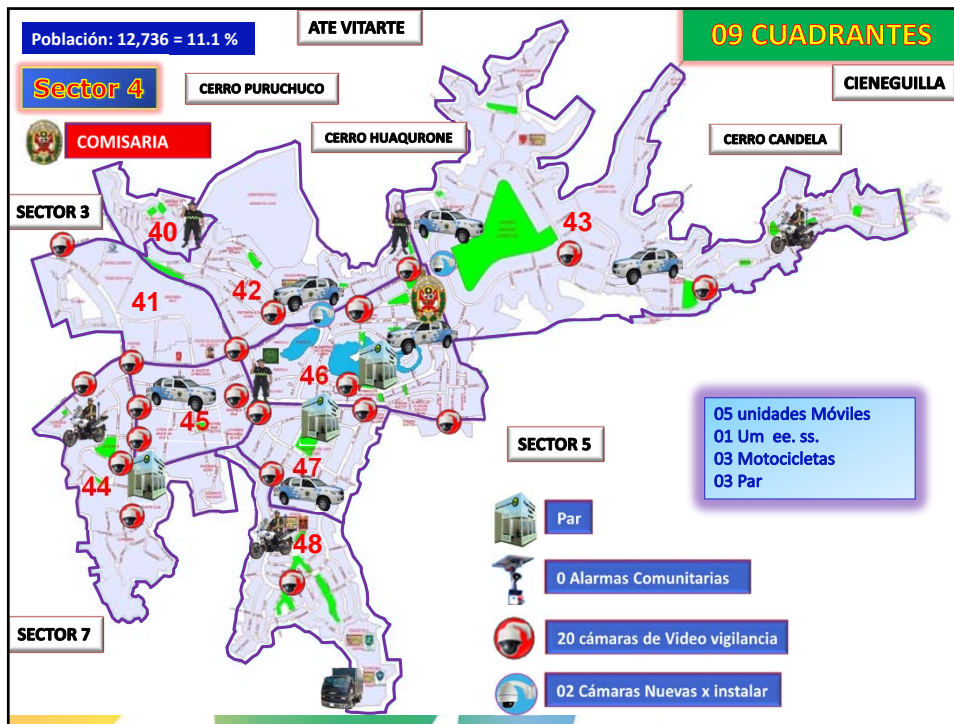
Población: 12,736 = 11.1 %

ATE VITARTE

09 CUADRANTES

Sector 4

CERRO PURUCHUCO

CIENEGUILLA

COMISARIA

CERRO HUAQURONE

CERRO CANDELA

SECTOR 3

40

43

41

42

46

45

44

47

48

SECTOR 5

SECTOR 7

05 unidades Móviles
01 Um ee. ss.
03 Motocicletas
03 Par

Par

0 Alarmas Comunitarias

20 cámaras de Video vigilancia

02 Cámaras Nuevas x instalar